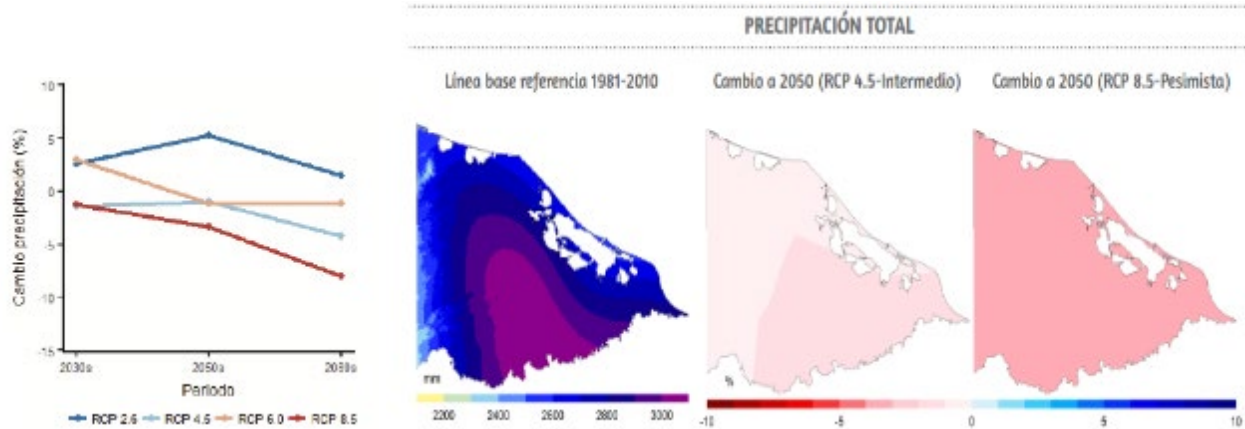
PRECIPITACIÓN TOTAL

10
5
0
-5
-10
-15
Cambio precipitación (%)
2030s
2050s
2080s
Periodo
RCP 2.6 RCP 4.5 RCP 6.0 RCP 8.5

Línea base referencia 1981-2010

mm
2200 2400 2600 2800 3000

Cambio a 2050 (RCP 4.5-Intermedio)

%

Cambio a 2050 (RCP 8.5-Pesimista)

-10 -5 0 5 10